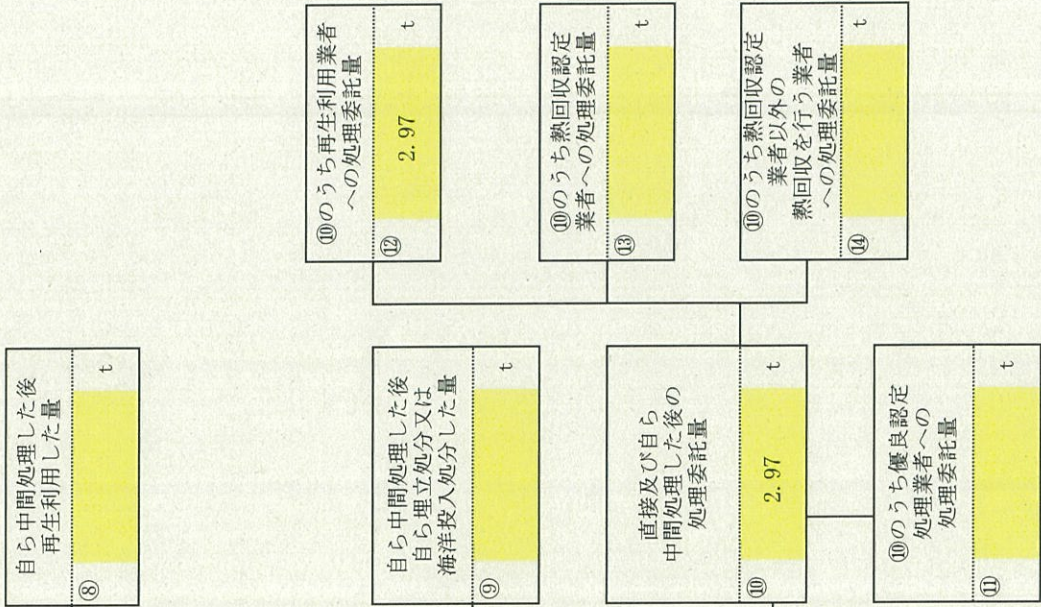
⑧ 自ら中間処理した後再生利用した量
t

⑨ 自ら中間処理した後自ら埋立処分又は海洋投入処分した量
t

⑩ 直接及び自ら中間処理した後の処理委託量
2.97
t

⑪ ⑩のうち優良認定処理業者への処理委託量
t

⑫ ⑩のうち再生利用業者への処理委託量
2.97
t

⑬ ⑩のうち熱回収認定業者への処理委託量
t

⑭ ⑩のうち熱回収認定業者以外の熱回収を行う業者への処理委託量
t